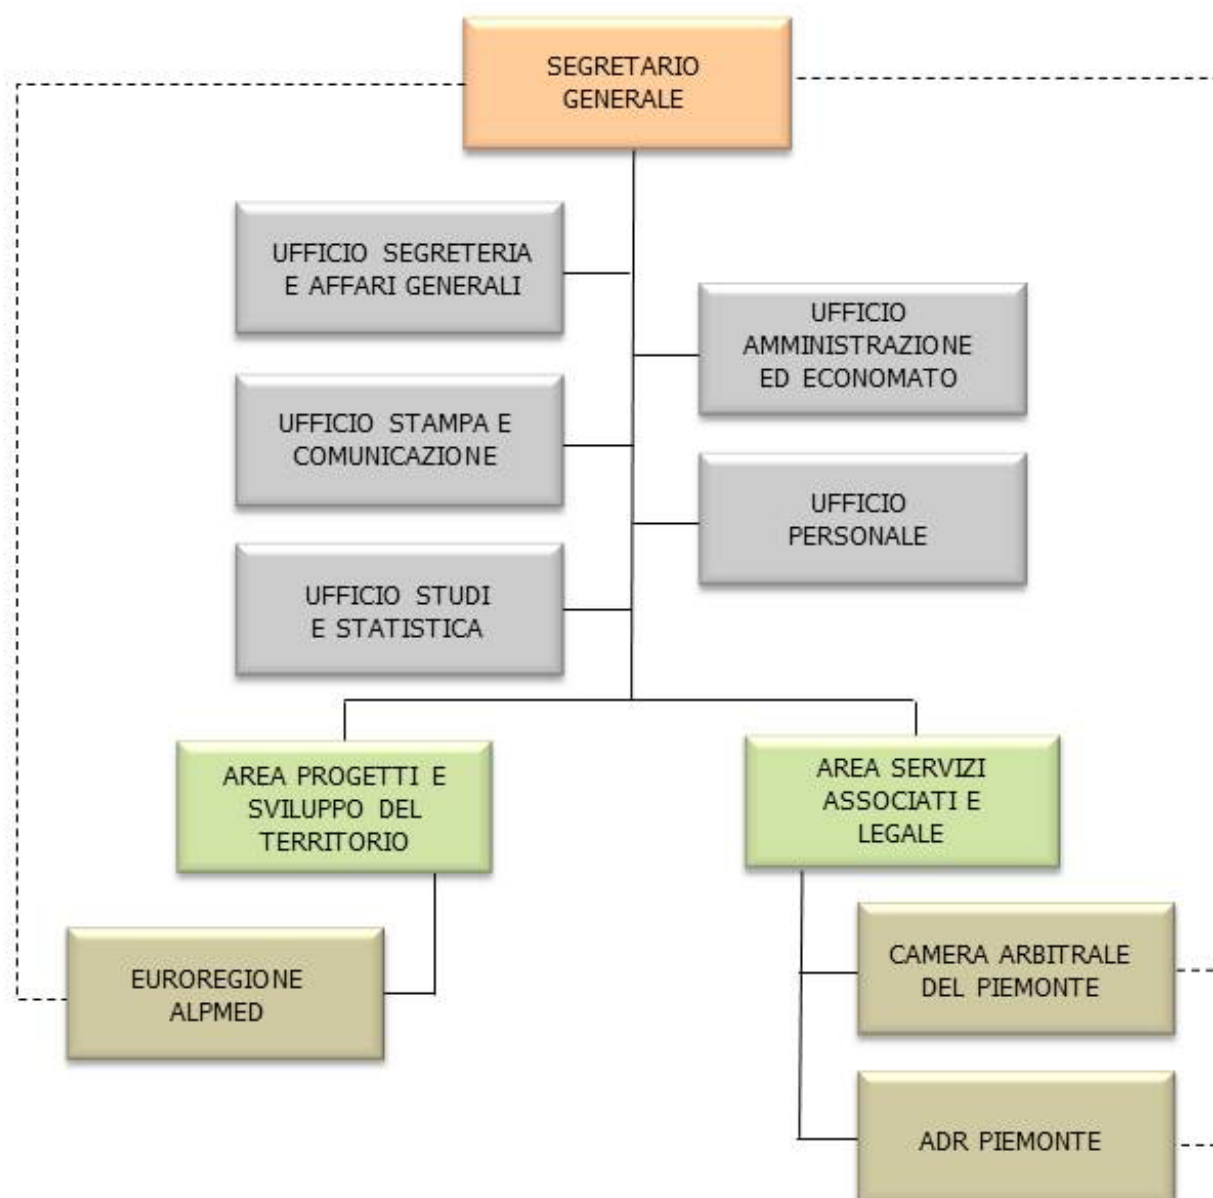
SEGRETARIO GENERALE

UFFICIO SEGRETERIA E AFFARI GENERALI

UFFICIO AMMINISTRAZIONE ED ECONOMATO

UFFICIO STAMPA E COMUNICAZIONE

UFFICIO PERSONALE

UFFICIO STUDI E STATISTICA

AREA PROGETTI E SVILUPPO DEL TERRITORIO

AREA SERVIZI ASSOCIATI E LEGALE

EUROREGIONE ALPMED

CAMERA ARBITRALE DEL PIEMONTE

ADR PIEMONTE